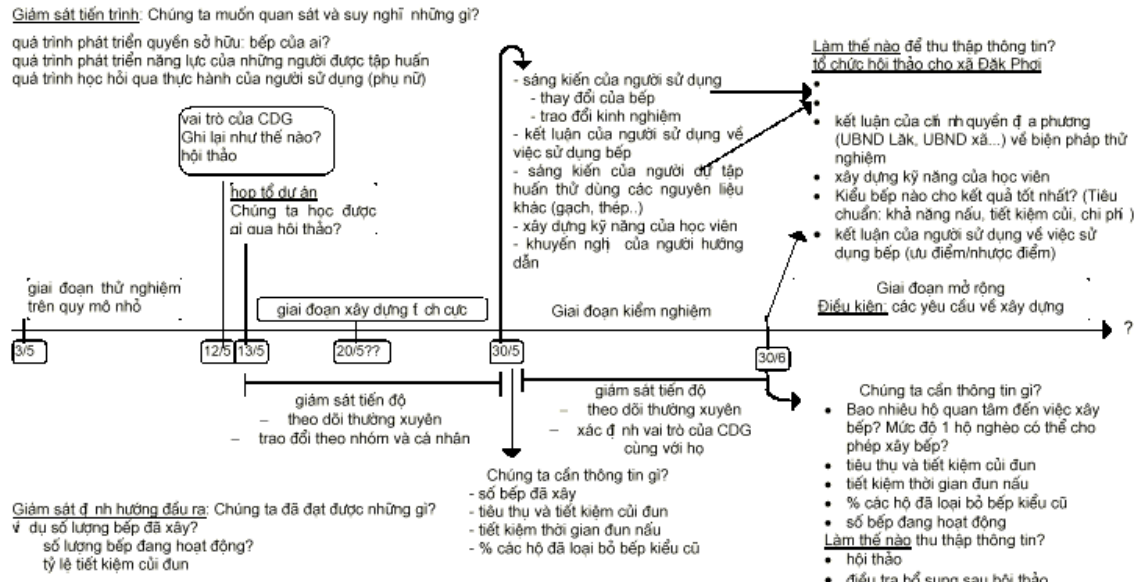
Giám sát tiến trình: Chúng ta muốn quan sát và suy nghĩ những gì?

quá trình phát triển quyền sở hữu: bếp của ai?
quá trình phát triển năng lực của những người được tập huấn
quá trình học hỏi qua thực hành của người sử dụng (phụ nữ)

vai trò của CDG
Ghi lại như thế nào?
hội thảo

họp tổ dự án
Chúng ta học được gì qua hội thảo?

- sáng kiến của người sử dụng
- thay đổi của bếp
- trao đổi kinh nghiệm
- kết luận của người sử dụng về việc sử dụng bếp
- sáng kiến của người dự tập huấn thử dùng các nguyên liệu khác (gạch, thép..)
- xây dựng kỹ năng của học viên
- khuyến nghị của người hướng dẫn

Làm thế nào để thu thập thông tin?
tổ chức hội thảo cho xã Đăk Phơi
•
•
• kết luận của chính quyền địa phương (UBND Lăk, UBND xã...) về biện pháp thử nghiệm
• xây dựng kỹ năng của học viên
• Kiểu bếp nào cho kết quả tốt nhất? (Tiêu chuẩn: khả năng nấu, tiết kiệm củi, chi phí)
• kết luận của người sử dụng về việc sử dụng bếp (ưu điểm/nhược điểm)

giai đoạn thử nghiệm trên quy mô nhỏ

giai đoạn xây dựng tích cực

Giai đoạn kiểm nghiệm

Giai đoạn mở rộng
Điều kiện: các yêu cầu về xây dựng

?

3/5
12/5
13/5
20/5??
30/5
30/6

giám sát tiến độ
– theo dõi thường xuyên
– trao đổi theo nhóm và cá nhân

giám sát tiến độ
– theo dõi thường xuyên
– xác định vai trò của CDG cùng với họ

Chúng ta cần thông tin gì?
- số bếp đã xây
- tiêu thụ và tiết kiệm củi đun
- tiết kiệm thời gian đun nấu
- % các hộ đã loại bỏ bếp kiểu cũ

Chúng ta cần thông tin gì?
• Bao nhiêu hộ quan tâm đến việc xây bếp? Mức độ 1 hộ nghèo có thể cho phép xây bếp?
• tiêu thụ và tiết kiệm củi đun
• tiết kiệm thời gian đun nấu
• % các hộ đã loại bỏ bếp kiểu cũ
• số bếp đang hoạt động
Làm thế nào thu thập thông tin?
• hội thảo
• điều tra bổ sung sau hội thảo

Giám sát định hướng đầu ra: Chúng ta đã đạt được những gì?
ví dụ số lượng bếp đã xây?
số lượng bếp đang hoạt động?
tỷ lệ tiết kiệm củi đun